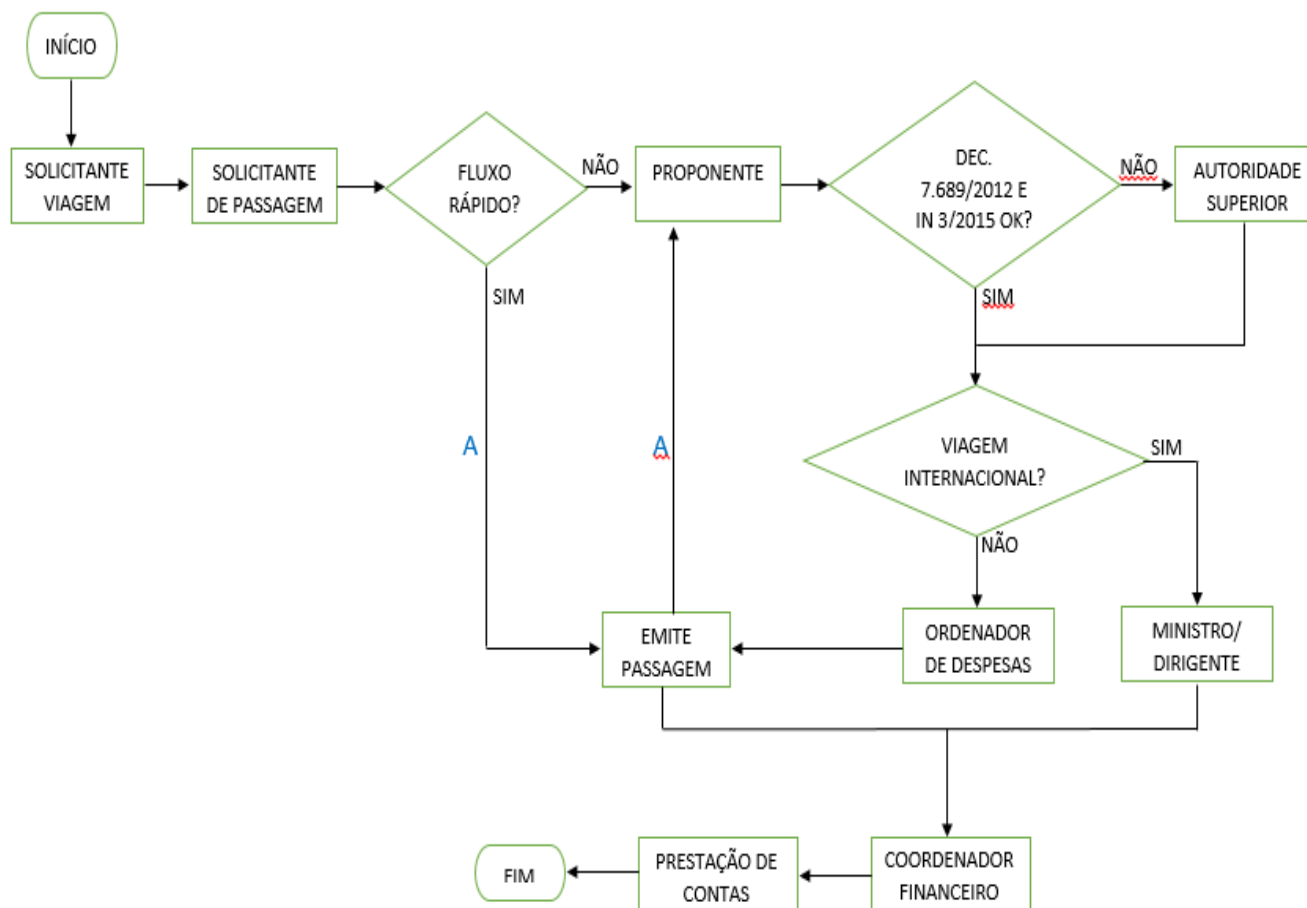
INÍCIO

SOLICITANTE VIAGEM

SOLICITANTE DE PASSAGEM

FLUXO RÁPIDO?

NÃO

SIM

PROPONENTE

DEC. 7.689/2012 E IN 3/2015 OK?

NÃO

AUTORIDADE SUPERIOR

SIM

A

A

VIAGEM INTERNACIONAL?

SIM

NÃO

EMITE PASSAGEM

ORDENADOR DE DESPESAS

MINISTRO/ DIRIGENTE

FIM

PRESTAÇÃO DE CONTAS

COORDENADOR FINANCEIRO